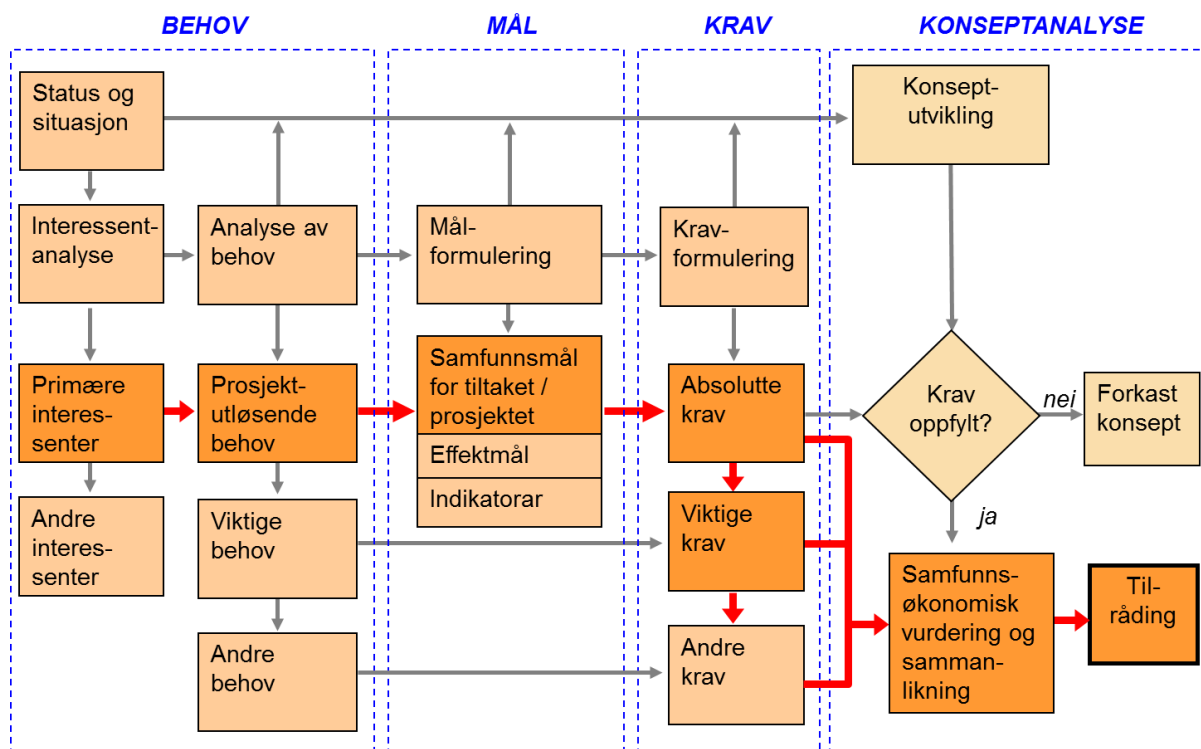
BEHOV

MÅL

KRAV

KONSEPTANALYSE

Status og situasjon

Konseptutvikling

Interessentanalyse

Analyse av behov

Målformulering

Kravformulering

Primære interessenter

Prosjektutløsende behov

Samfunnsmål for tiltaket / prosjektet

Effektmål

Indikatorar

Absolutte krav

Krav oppfylt?

nei

Forkast konsept

ja

Andre interessenter

Viktige behov

Viktige krav

Samfunnsøkonomisk vurdering og sammanlikning

Tilråding

Andre behov

Andre krav